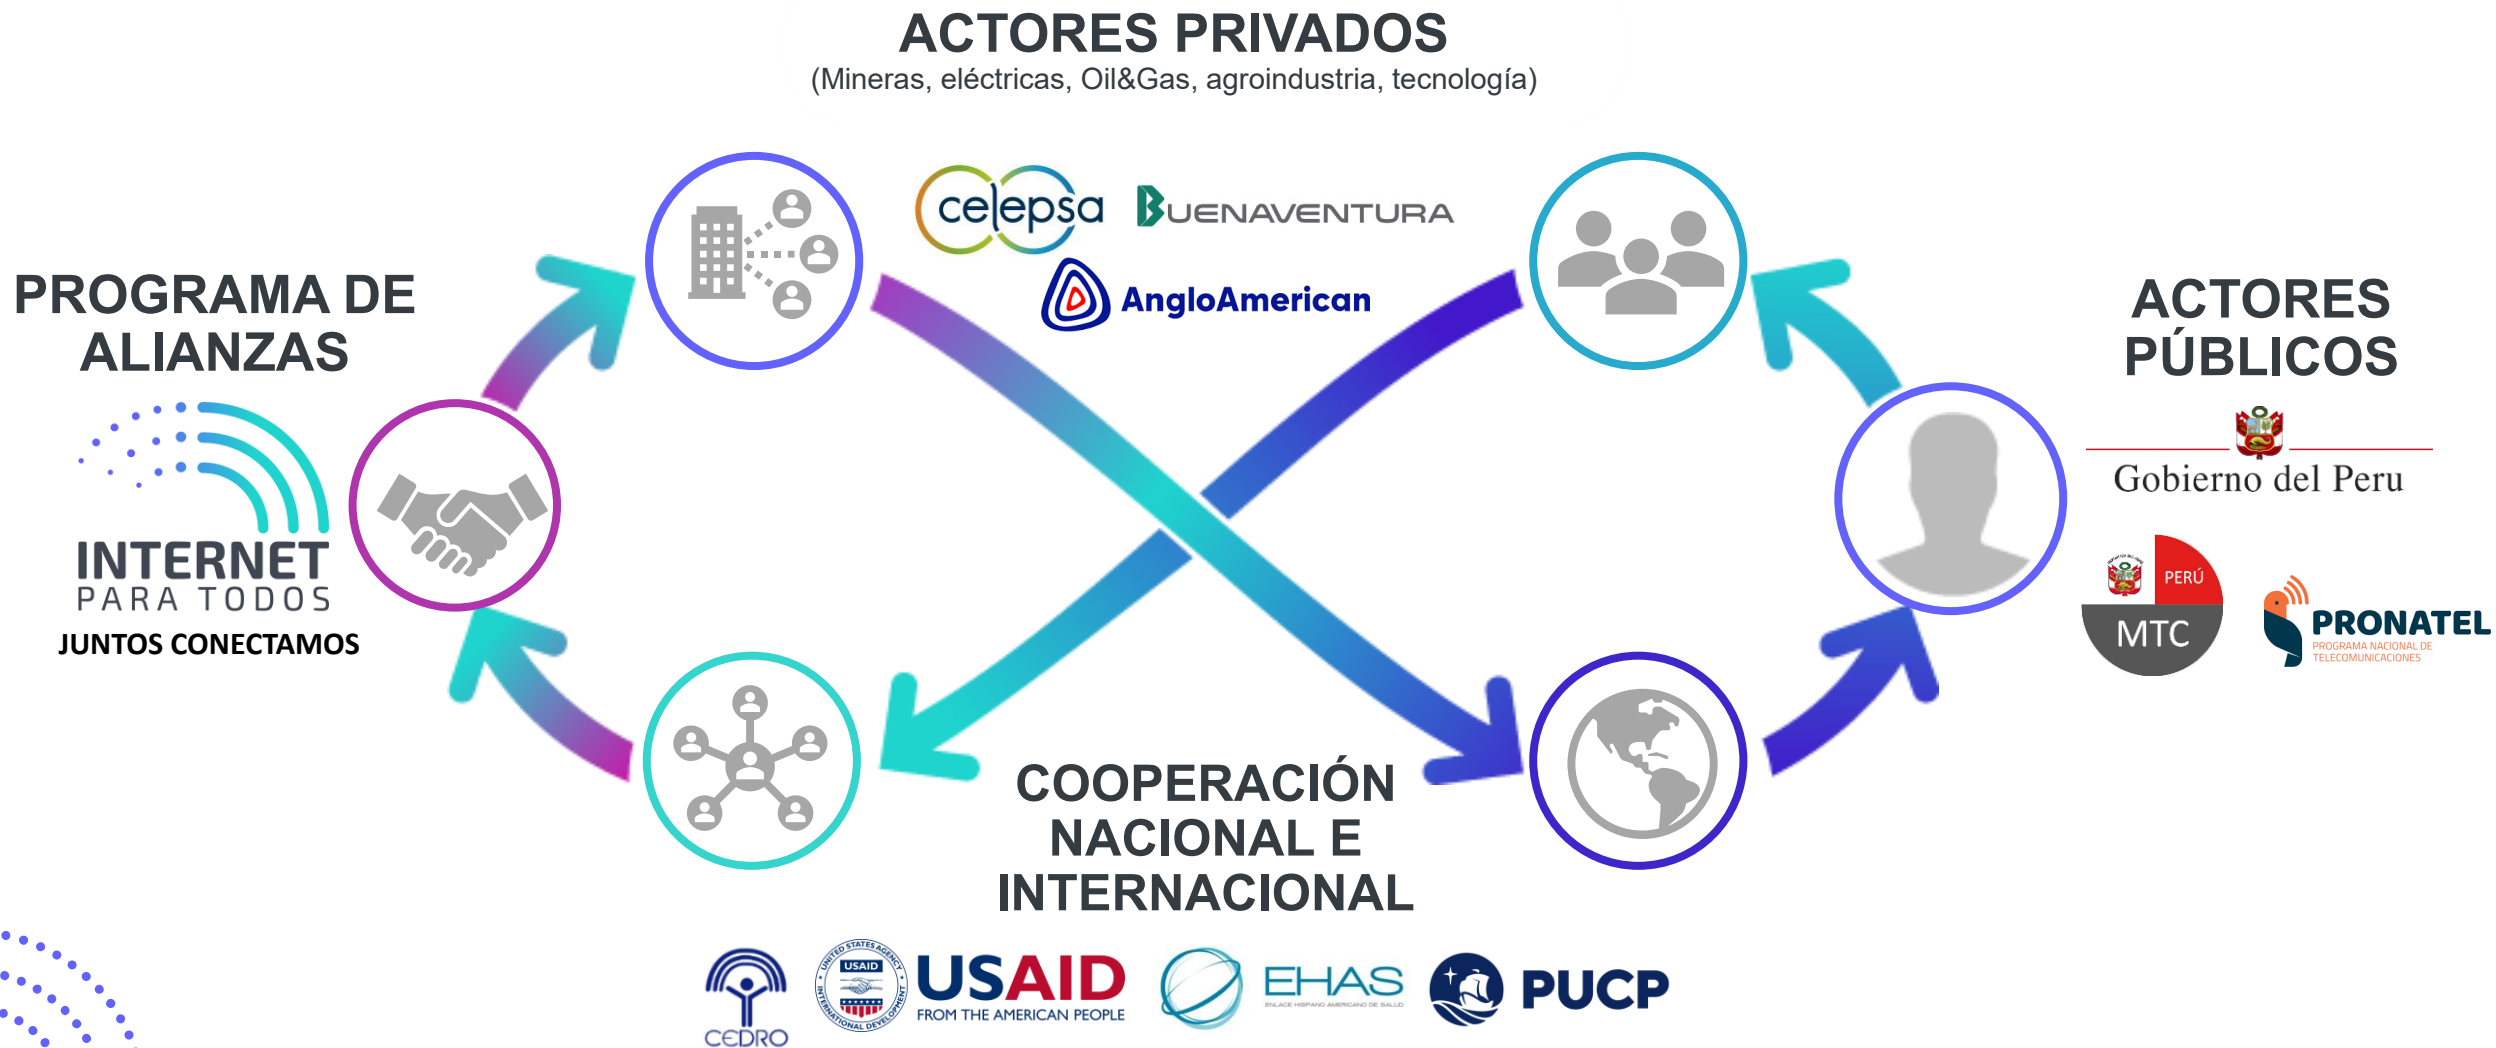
ACTORES PRIVADOS
(Mineras, eléctricas, Oil&Gas, agroindustria, tecnología)

celepsa
BUENAVENTURA
AngloAmerican

PROGRAMA DE ALIANZAS

INTERNET
PARA TODOS
JUNTOS CONECTAMOS

ACTORES PÚBLICOS

Gobierno del Peru

PERÚ
MTC

PRONATEL
PROGRAMA NACIONAL DE TELECOMUNICACIONES

COOPERACIÓN NACIONAL E INTERNACIONAL

CEDRO
UNITED STATES AGENCY INTERNATIONAL DEVELOPMENT
USAID
USAID
FROM THE AMERICAN PEOPLE
EHAS
ENLACE HISPANO AMERICANO DE SALUD
PUCP